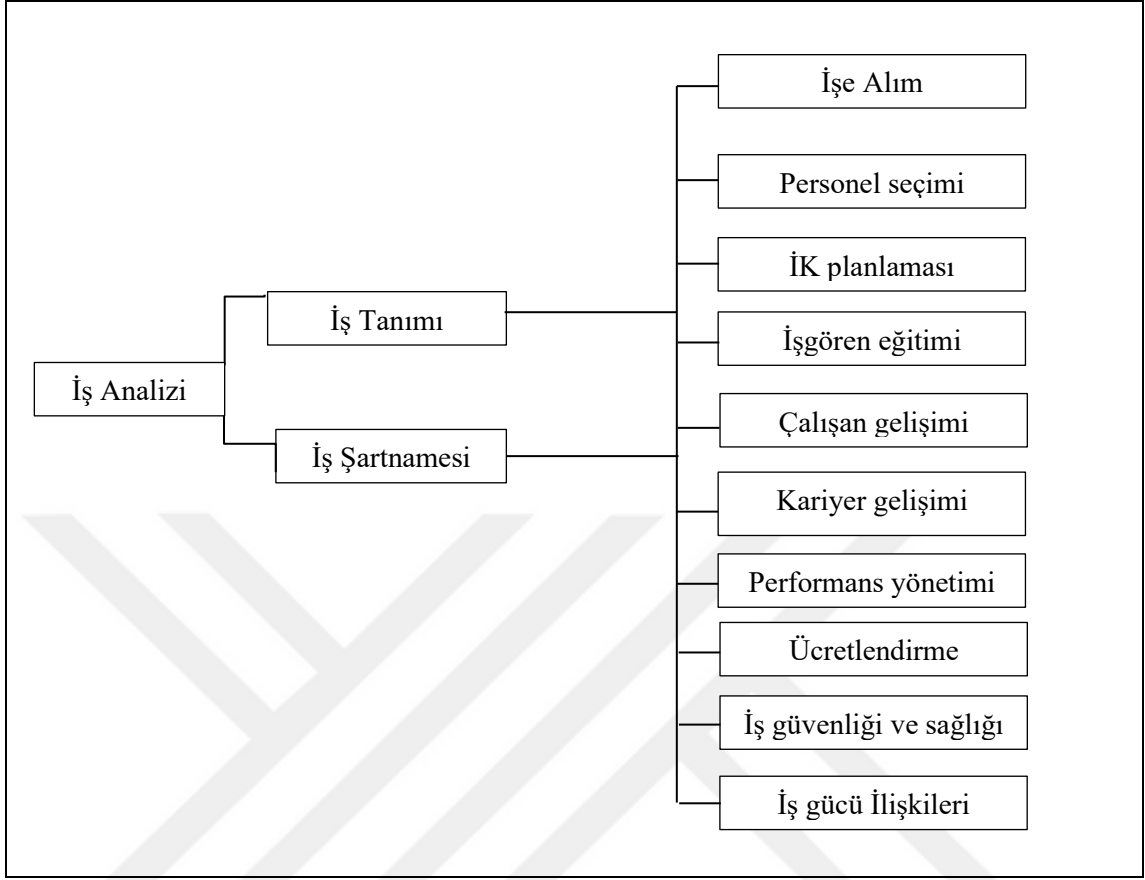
İş Analizi

İş Tanımı

İş Şartnamesi

İşe Alım

Personel seçimi

İK planlaması

İşgören eğitimi

Çalışan gelişimi

Kariyer gelişimi

Performans yönetimi

Ücretlendirme

İş güvenliği ve sağlığı

İş gücü İlişkileri